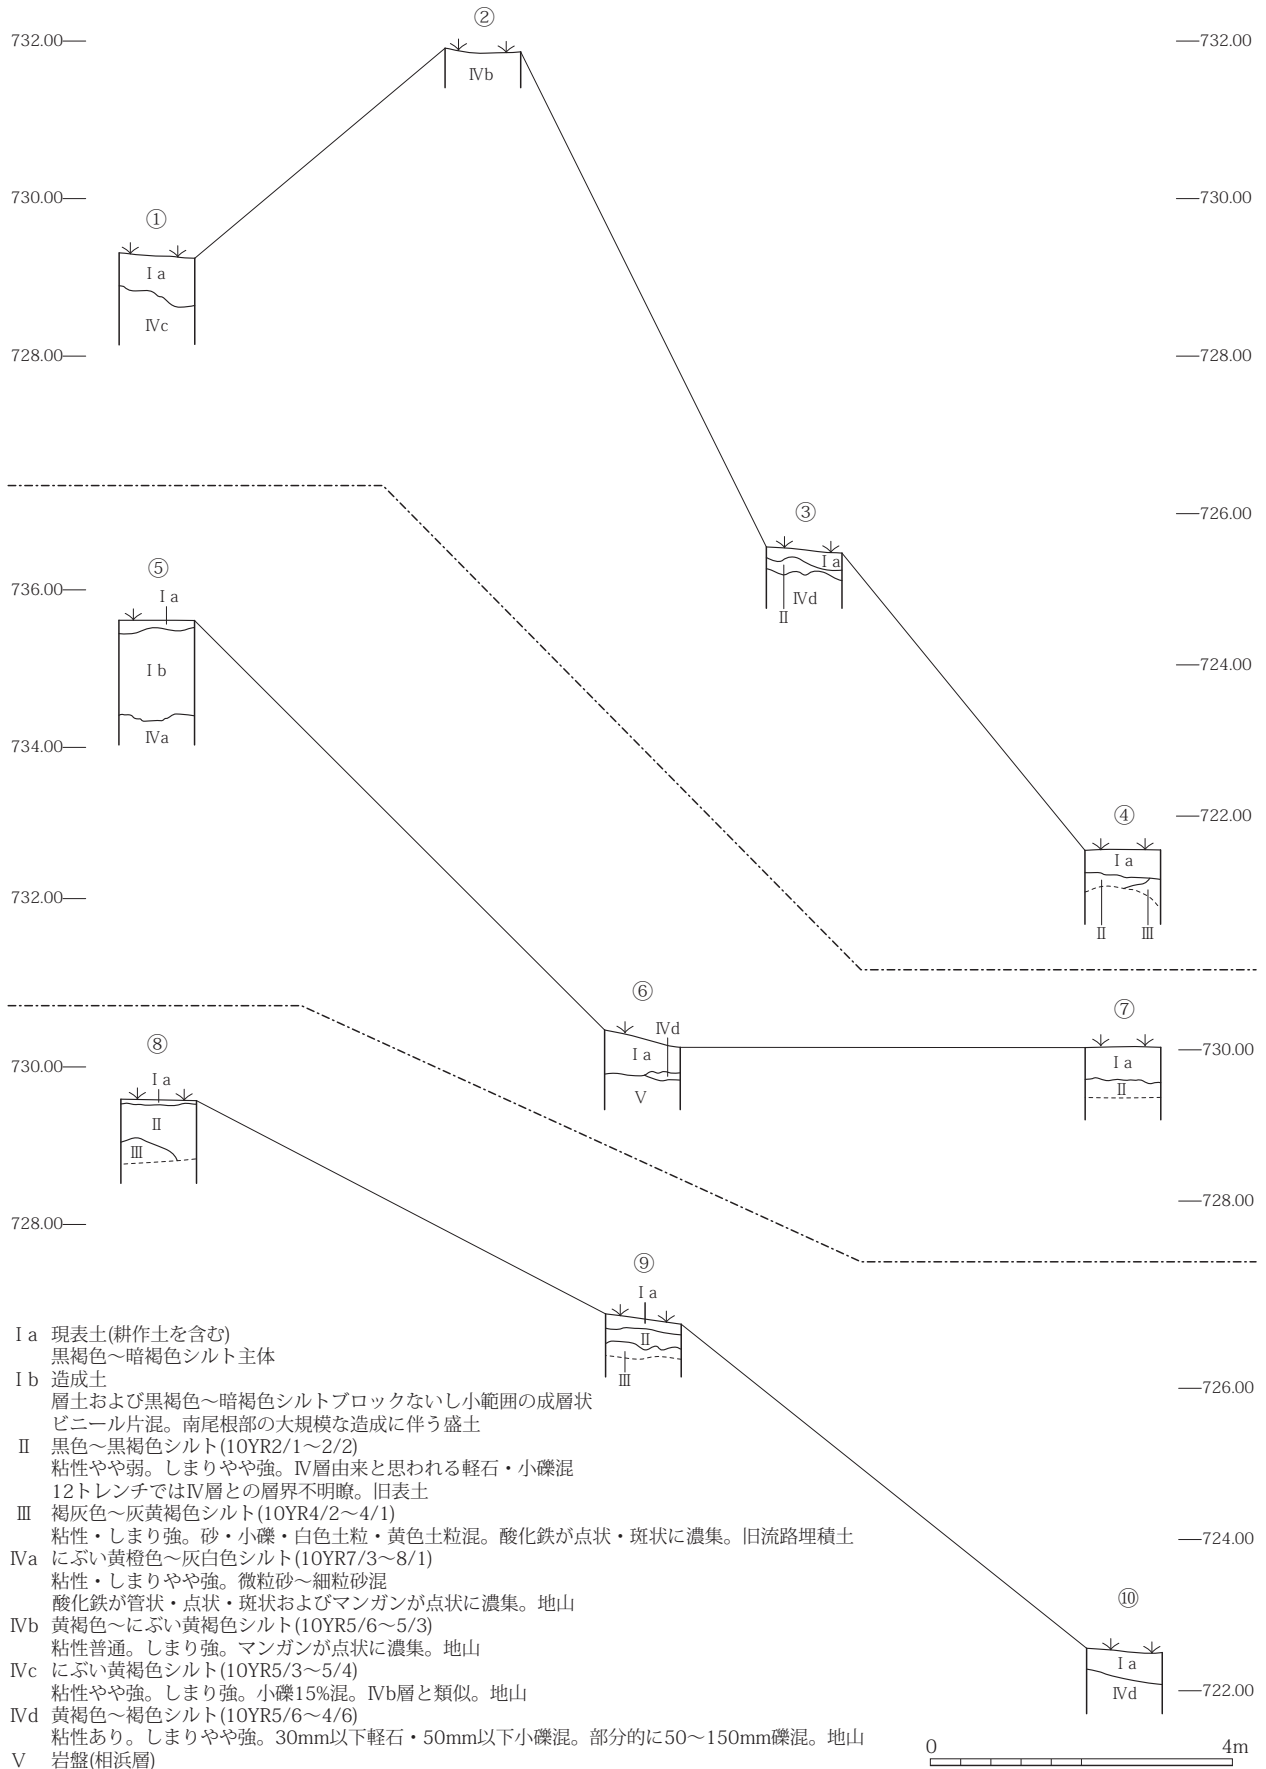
732.00 ② 732.00

Ⅳb

730.00 ① 730.00

Ⅰa

Ⅳc

728.00 728.00

③ 726.00

⑤

736.00 Ⅰa Ⅰa

Ⅳd

Ⅱ

Ⅰb 724.00

734.00 Ⅳa

④ 722.00

Ⅰa

732.00

Ⅱ Ⅲ

⑥ ⑦

⑧ Ⅳd

730.00 Ⅰa Ⅰa 730.00

Ⅰa Ⅱ

Ⅴ

Ⅱ

Ⅲ

728.00

728.00

⑨

Ⅰa

Ⅱ

Ⅲ

Ⅰa 現表土(耕作土を含む)
黒褐色～暗褐色シルト主体
Ⅰb 造成土
層土および黒褐色～暗褐色シルトブロックないし小範囲の成層状
ビニール片混。南尾根部の大規模な造成に伴う盛土
Ⅱ 黒色～黒褐色シルト(10YR2/1～2/2)
粘性やや弱。しまりやや強。Ⅳ層由来と思われる軽石・小礫混
12トレンチではⅣ層との層界不明瞭。旧表土
Ⅲ 褐灰色～灰黄褐色シルト(10YR4/2～4/1)
粘性・しまり強。砂・小礫・白色土粒・黄色土粒混。酸化鉄が点状・斑状に濃集。旧流路埋積土
Ⅳa にぶい黄橙色～灰白色シルト(10YR7/3～8/1)
粘性・しまりやや強。微粒砂～細粒砂混
酸化鉄が管状・点状・斑状およびマンガンが点状に濃集。地山
Ⅳb 黄褐色～にぶい黄褐色シルト(10YR5/6～5/3)
粘性普通。しまり強。マンガンが点状に濃集。地山
Ⅳc にぶい黄褐色シルト(10YR5/3～5/4)
粘性やや強。しまり強。小礫15%混。Ⅳb層と類似。地山
Ⅳd 黄褐色～褐色シルト(10YR5/6～4/6)
粘性あり。しまりやや強。30mm以下軽石・50mm以下小礫混。部分的に50～150mm礫混。地山
Ⅴ 岩盤(相浜層)

726.00

724.00

⑩

Ⅰa

Ⅳd

722.00

0 4m